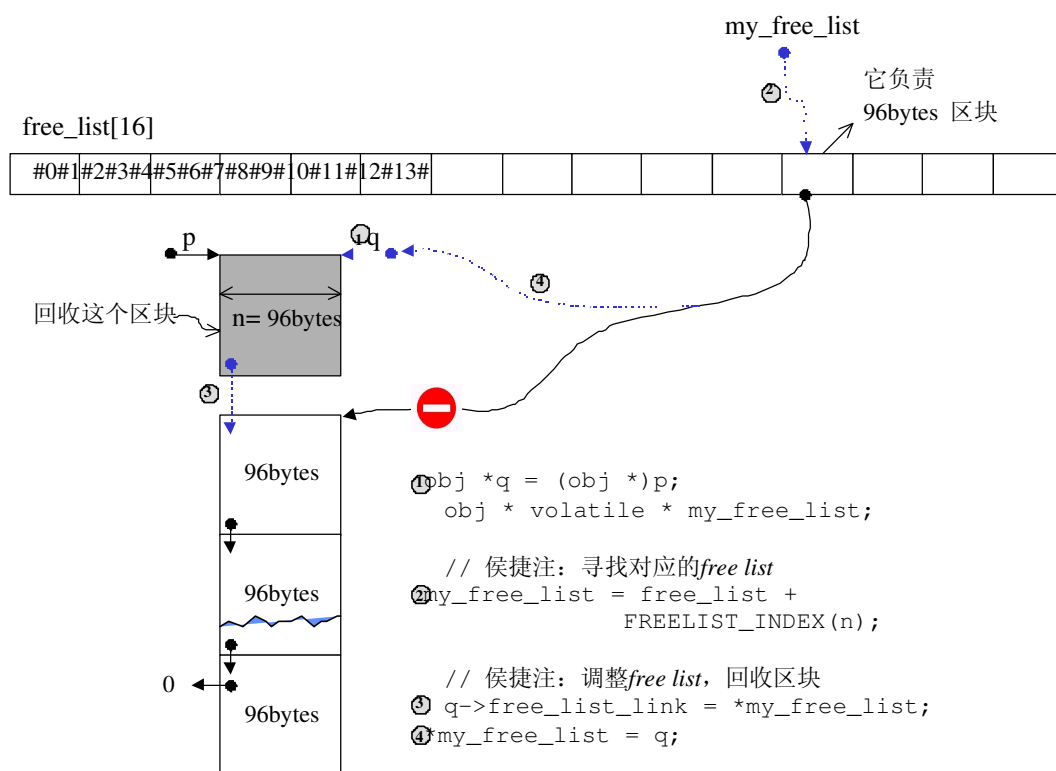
my_free_list

它负责
96bytes 区块

2

free_list[16]

#0 #1 #2 #3 #4 #5 #6 #7 #8 #9 #10 #11 #12 #13 #

p

1 q

4

回收这个区块

n= 96bytes

3

96bytes

96bytes

0

96bytes

1 obj *q = (obj *)p;
obj * volatile * my_free_list;

// 侯捷注：寻找对应的*free list*
2 my_free_list = free_list +
FREELIST_INDEX(n);

// 侯捷注：调整*free list*，回收区块
3 q->free_list_link = *my_free_list;
4 *my_free_list = q;